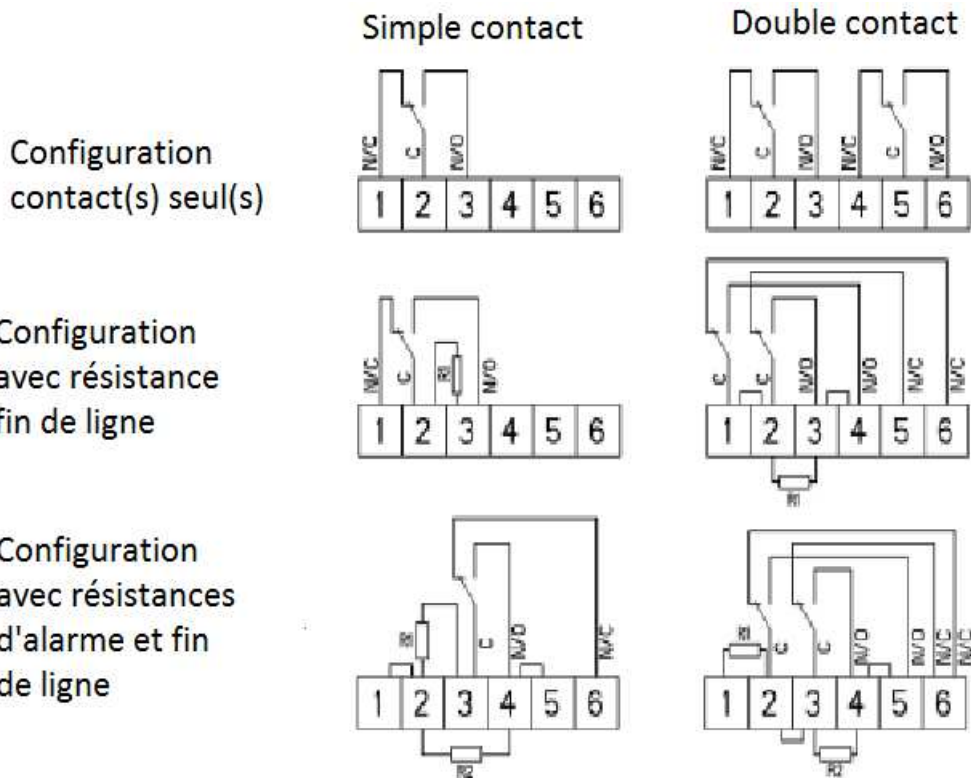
Simple contact

Double contact

Configuration contact(s) seul(s)

N/C C N/O

1 2 3 4 5 6

N/C C N/O N/C C N/O

1 2 3 4 5 6

Configuration avec résistance fin de ligne

N/C C R1 N/O

1 2 3 4 5 6

C C N/O N/O N/C N/C

1 2 3 4 5 6

R1

Configuration avec résistances d'alarme et fin de ligne

R1 C N/O N/C

1 2 3 4 5 6

R2

R1 C C N/O N/O N/C N/C

1 2 3 4 5 6

R2